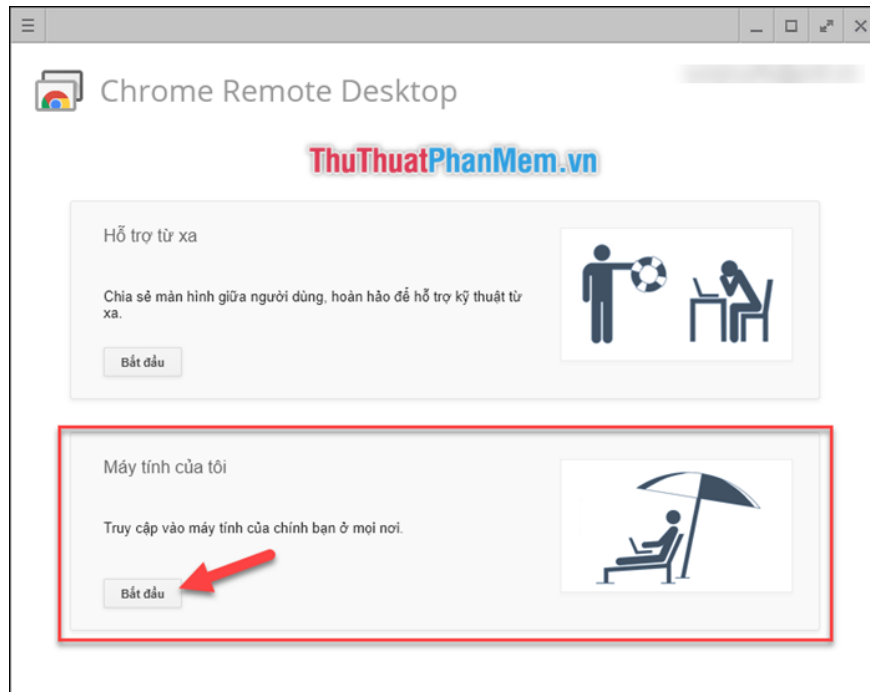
Chrome Remote Desktop

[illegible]

ThuThuatPhanMem.vn

Hỗ trợ từ xa

Chia sẻ màn hình giữa người dùng, hoàn hảo để hỗ trợ kỹ thuật từ xa.

Bắt đầu

Máy tính của tôi

Truy cập vào máy tính của chính bạn ở mọi nơi.

Bắt đầu